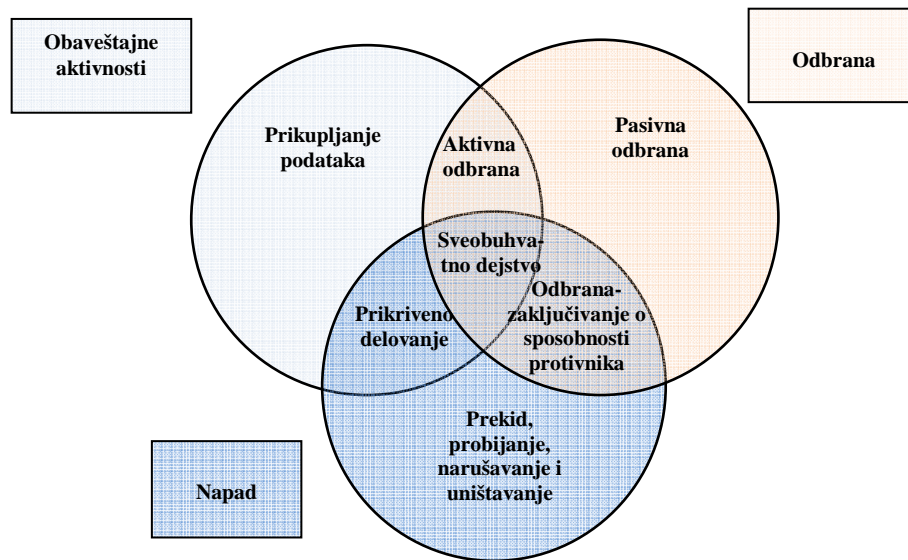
Obaveštajne aktivnosti

Odbrana

Prikupljanje podataka

Aktivna odbrana

Pasivna odbrana

Sveobuhvatno dejstvo

Prikriveno delovanje

Odbrana-zaključivanje o sposobnosti protivnika

Prekid, probijanje, narušavanje i uništavanje

Napad